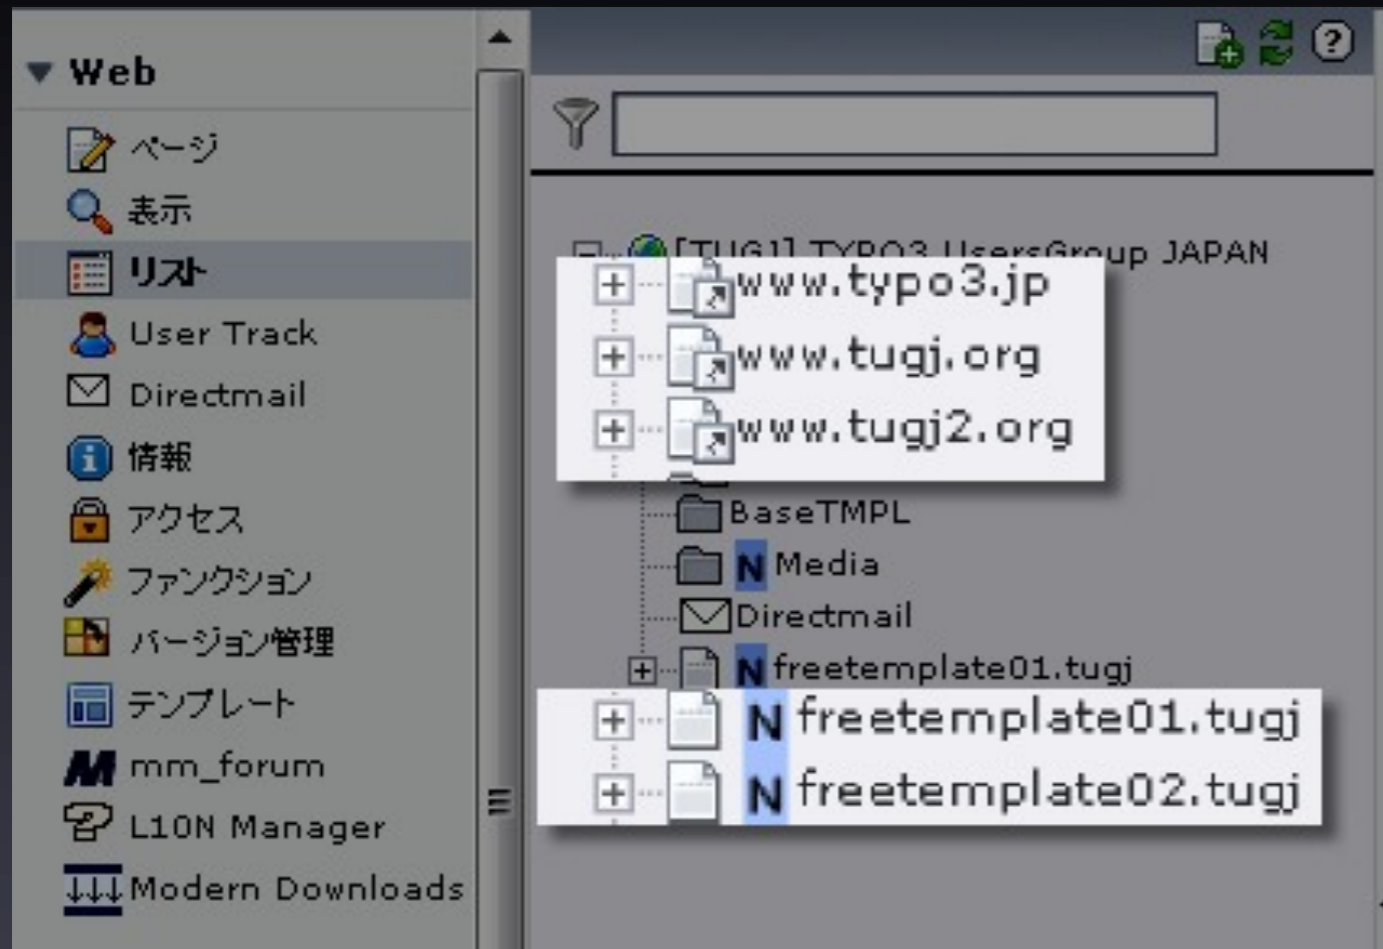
Web

ページ
表示
リスト
User Track
Directmail
情報
アクセス
ファンクション
バージョン管理
テンプレート
mm_forum
L10N Manager
Modern Downloads

[TUGJ] TYPO3 UsersGroup JAPAN
www.typo3.jp
www.tugj.org
www.tugj2.org
BaseTMPL
Media
Directmail
freetemplate01.tugj
freetemplate01.tugj
freetemplate02.tugj